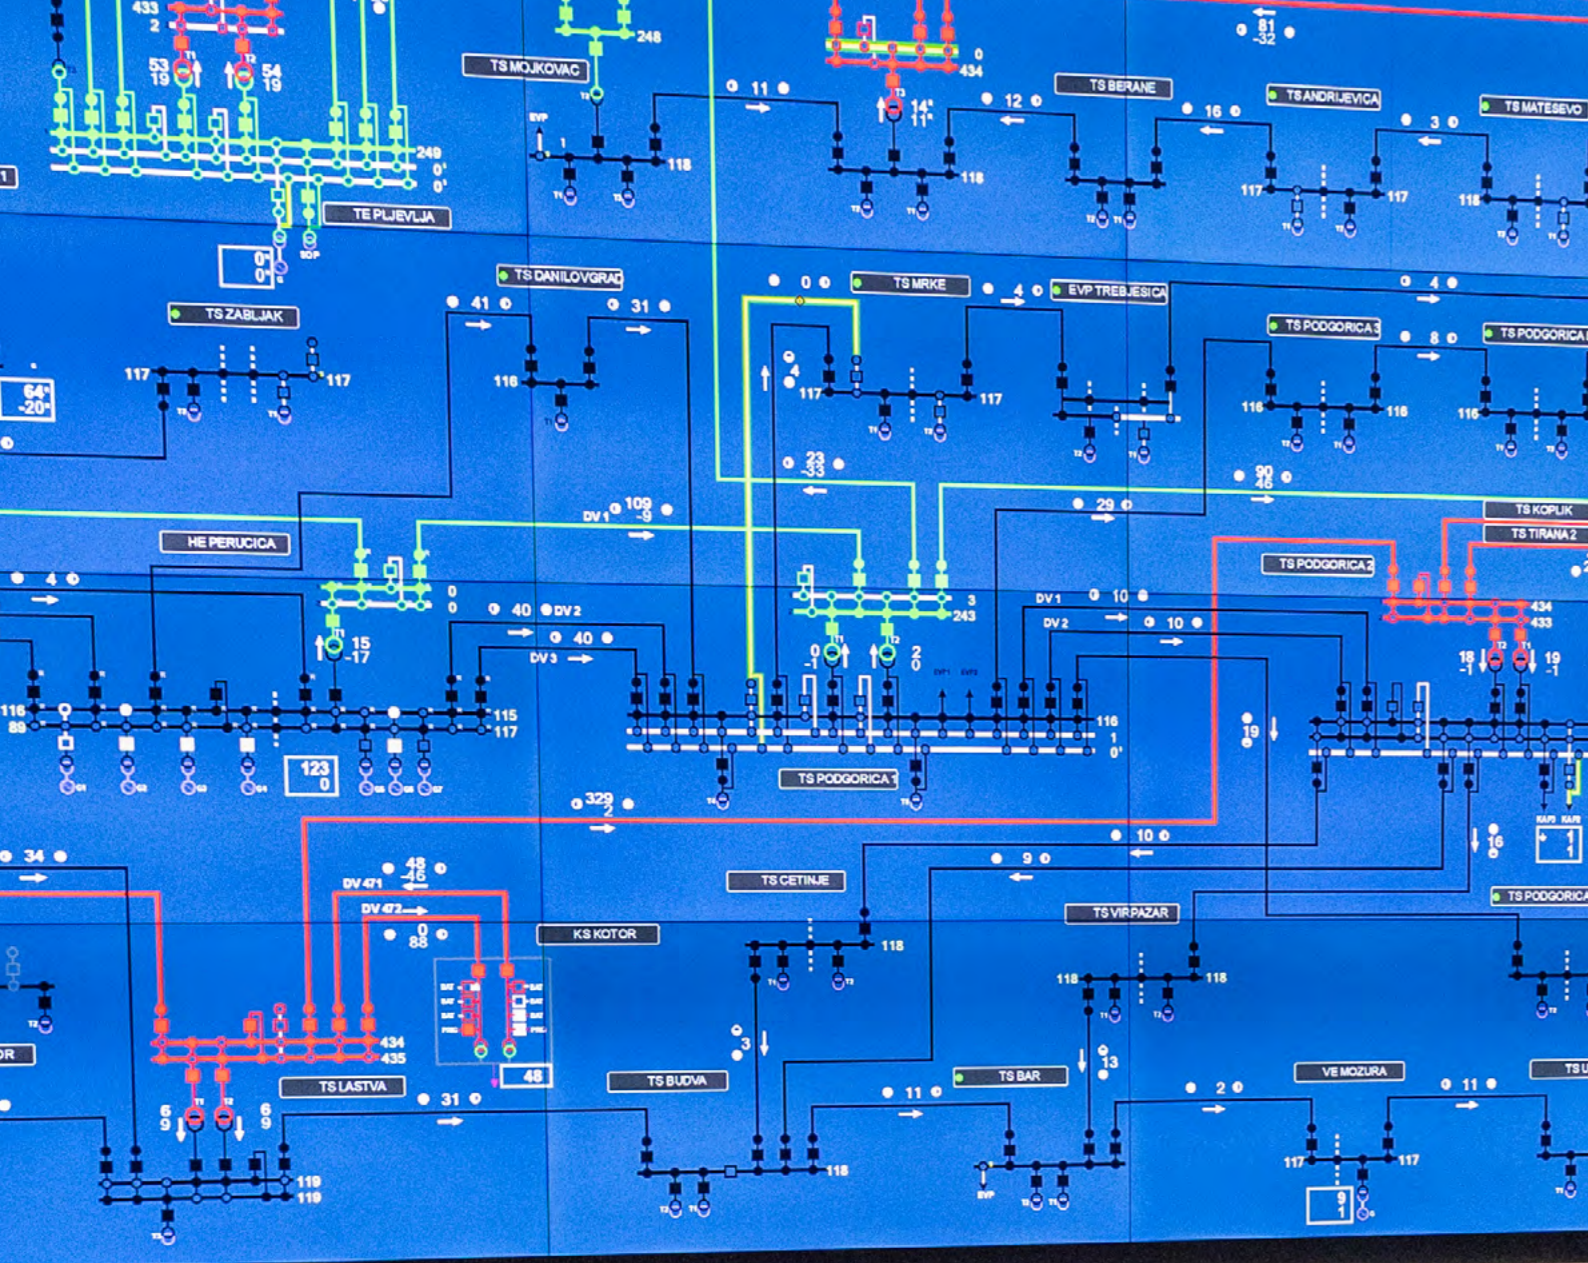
433
2
53
19
54
19
249
0
0
TE PLJEVLJA
0
0
TS MOJKOVAC
248
118
11
0
434
14
11
118
TS BERANE
12
16
TS ANDRIJEVICA
117
117
3
TS MATESEVO
118
81
-32
TS ZABLJAK
117
117
64
-20
TS DANILOVGRAD
41
31
116
0
TS MRKE
117
117
4
EVP TREBJESICA
4
TS PODGORICA 3
8
TS PODGORICA
116
118
116
23
-33
90
46
29
TS KOPLIK
TS TIRANA 2
HE PERUCICA
DV 1
109
-9
4
15
-17
0
0
40
DV 2
40
DV 3
116
89
115
117
123
0
3
243
0
-1
2
0
DV 1
DV 2
10
10
TS PODGORICA 2
434
433
18
-1
19
-1
116
1
0
TS PODGORICA 1
19
329
2
34
48
-46
DV 471
DV 472
0
88
TS CETINJE
10
9
16
KS KOTOR
118
TS VIRPAZAR
118
118
TS PODGORICA
434
435
48
TS LASTVA
6
9
6
9
31
119
119
3
TS BUDVA
118
TS BAR
13
11
2
VE MOZURA
11
117
117
9
1
TS U